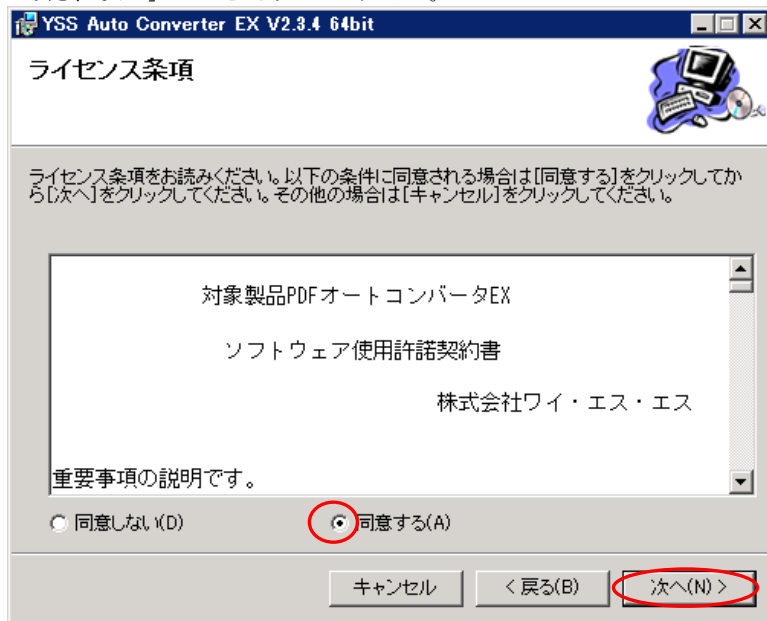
YSS Auto Converter EX V2.3.4 64bit

ライセンス条項

ライセンス条項をお読みください。以下の条件に同意される場合は[同意する]をクリックしてから[次へ]をクリックしてください。その他の場合は[キャンセル]をクリックしてください。

対象製品PDFオートコンバータEX

ソフトウェア使用許諾契約書

株式会社ワイ・エス・エス

重要事項の説明です。

同意しない(D)

同意する(A)

キャンセル

< 戻る(B)

次へ(N) >